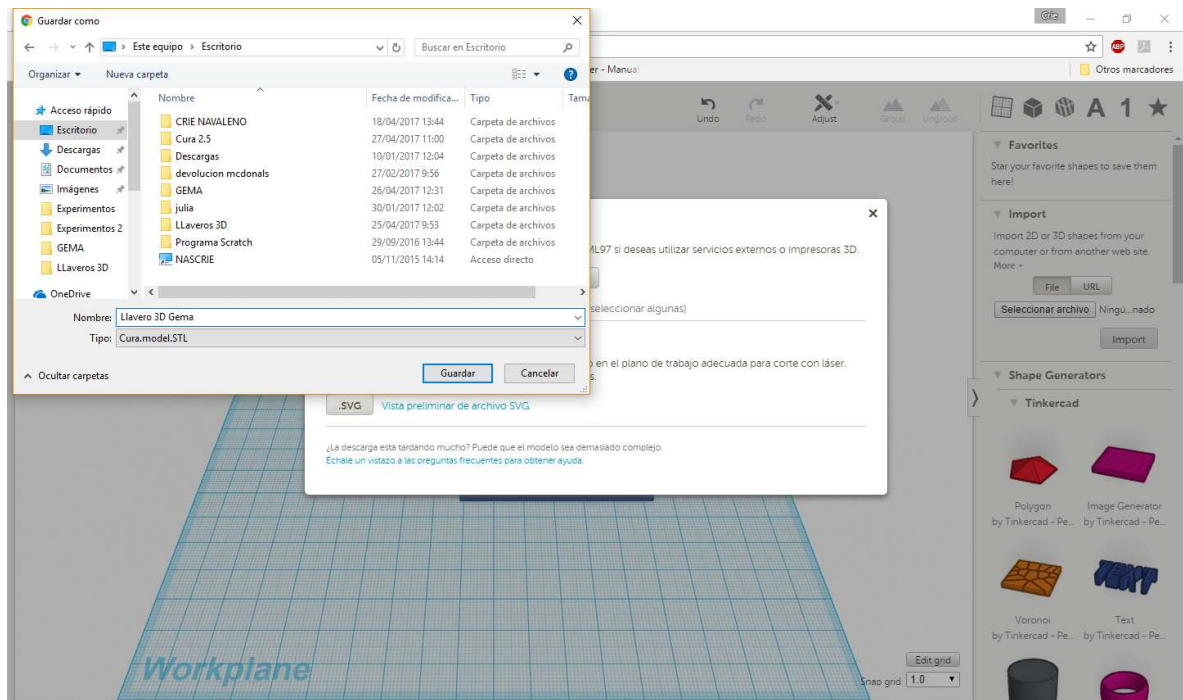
Guardar como

Este equipo › Escritorio

Buscar en Escritorio

Organizar ▾ Nueva carpeta

Acceso rápido
Escritorio
Descargas
Documentos
Imágenes
Experimentos
Experimentos 2
GEMA
LLaveros 3D
OneDrive

| Nombre | Fecha de modifica... | Tipo | Tama |
|---|---|---|---|
| CRIE NAVALENO | 18/04/2017 13:44 | Carpeta de archivos | |
| Cura 2.5 | 27/04/2017 11:00 | Carpeta de archivos | |
| Descargas | 10/01/2017 12:04 | Carpeta de archivos | |
| devolucion mcdonals | 27/02/2017 9:56 | Carpeta de archivos | |
| GEMA | 26/04/2017 12:31 | Carpeta de archivos | |
| julia | 30/01/2017 12:02 | Carpeta de archivos | |
| LLaveros 3D | 25/04/2017 9:53 | Carpeta de archivos | |
| Programa Scratch | 29/09/2016 13:44 | Carpeta de archivos | |
| NASCRIE | 05/11/2015 14:14 | Acceso directo | |

Nombre: Llavero 3D Gema
Tipo: Cura.model.STL

Ocultar carpetas

Guardar Cancelar

er - Manual

Otros marcadores

Undo Redo Adjust Group Ungroup

A 1

Favorites
Star your favorite shapes to save them here!

Import
Import 2D or 3D shapes from your computer or from another web site. More »
File URL
Seleccionar archivo Ningú...nado
Import

Shape Generators
Tinkercad

Polygon by Tinkercad - Pe...
Image Generator by Tinkercad - Pe...
Voronoi by Tinkercad - Pe...
Text by Tinkercad - Pe...

ML97 si deseas utilizar servicios externos o impresoras 3D.

seleccionar algunas)

en el plano de trabajo adecuada para corte con láser.
s.

.SVG Vista preliminar de archivo SVG

¿La descarga está tardando mucho? Puede que el modelo sea demasiado complejo.
Echale un vistazo a las preguntas frecuentes para obtener ayuda.

Workplane

Edit grid
Snap grid 1.0